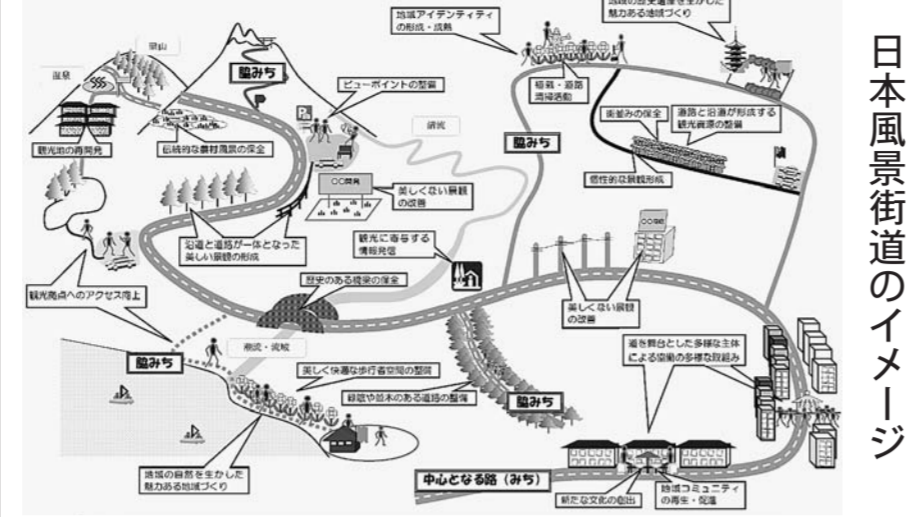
地域の歴史遺産を生かした魅力ある地域づくり

地域アイデンティティの形成・流通

日本風景街道のイメージ

里山

温泉

脇みち

ビューポイントの整備

清流

観光地の再開発

伝統的な農村風景の保全

植栽・遊歩清掃活動

脇みち

街並みの保全

道路と沿道が形成する観光資源の整備

個性的な景観形成

○○開発

美しくない景観の改善

沿道と道路が一体となった美しい景観の形成

観光に寄与する情報発信

○○銀行

歴史のある橋梁の保全

観光拠点へのアクセス向上

美しくない景観の改善

脇みち

地域・流域

美しく快適な歩行者空間の整備

道を舞台とした多様な主体による協働の多様な取組み

緑地や並木のある道路の整備

脇みち

地域の自然を生かした魅力ある地域づくり

中心となる路（みち）

新たな文化の創出

地域コミュニティの再生・促進